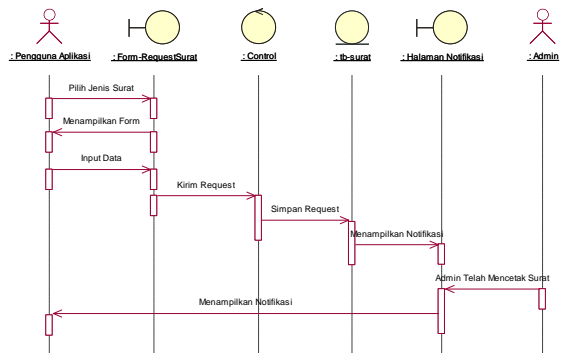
: Pengguna Aplikasi
: Form-RequestSurat
: Control
: tb-surat
: Halaman Notifikasi
: Admin

Pilih Jenis Surat
Menampilkan Form
Input Data
Kirim Request
Simpan Request
Menampilkan Notifikasi
Admin Telah Mencetak Surat
Menampilkan Notifikasi